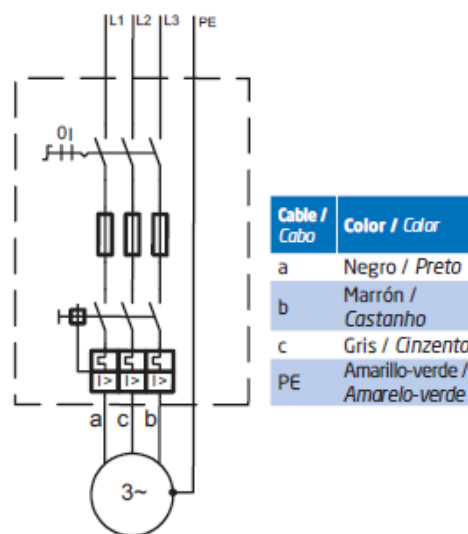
L1 L2 L3 PE

0I

I>
I>
I>

a c b

3~

| Cable / *Cabo* | Color / *Color* |
|---|---|
| a | Negro / *Preto* |
| b | Marrón / *Castanho* |
| c | Gris / *Cinzento* |
| PE | Amarillo-verde / *Amarelo-verde* |